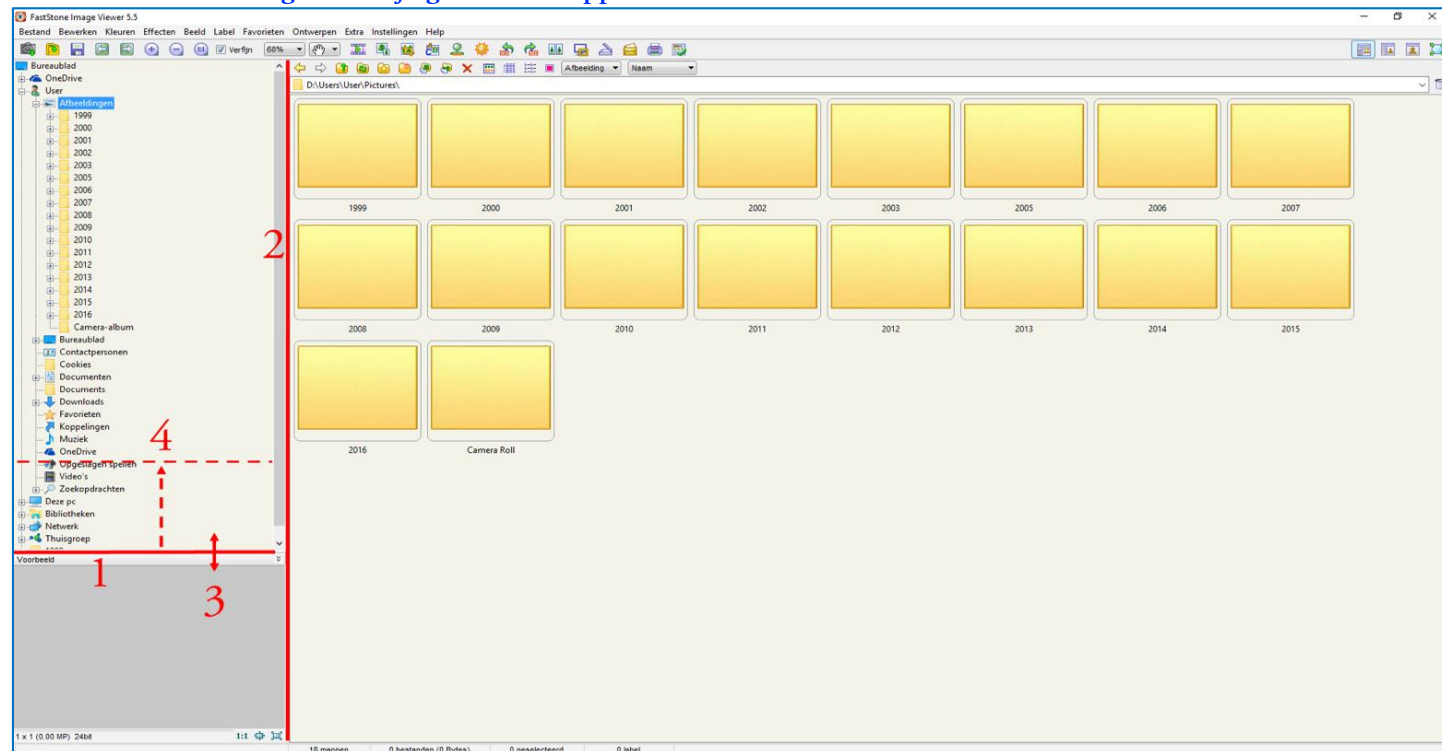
FastStone Image Viewer 5.5

Bestand Bewerken Kleuren Effecten Beeld Label Favorieten Ontwerpen Extra Instellingen Help

Verfijn 68%

Afbeelding Naam

Bureaublad
OneDrive
User
Afbeeldingen
1999
2000
2001
2002
2003
2005
2006
2007
2008
2009
2010
2011
2012
2013
2014
2015
2016
Camera-album
Bureaublad
Contactpersonen
Cookies
Documenten
Documents
Downloads
Favorieten
Koppelingen
Muziek
OneDrive
Opgeslagen spellen
Video's
Zoekopdrachten
Deze pc
Bibliotheken
Netwerk
Thuisgroep

Voorbeeld

1 x 1 (0.00 MP) 24bit 1:1

D:\Users\User\Pictures\

1999 2000 2001 2002 2003 2005 2006 2007

2008 2009 2010 2011 2012 2013 2014 2015

2016 Camera Roll

1 2 3 4

18 mappen 0 bestanden (0 Bytes) 0 geselecteerd 0 label